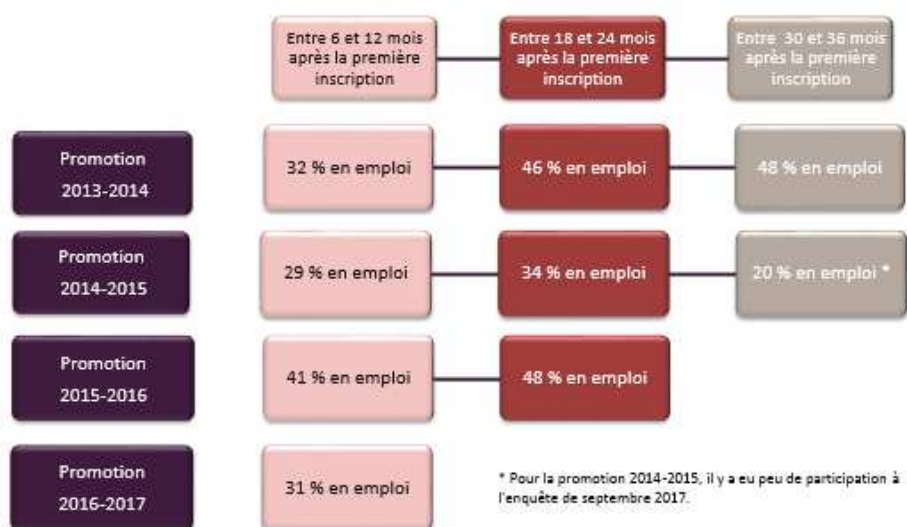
| | Entre 6 et 12 mois après la première inscription | Entre 18 et 24 mois après la première inscription | Entre 30 et 36 mois après la première inscription |
|---|---|---|---|
| Promotion 2013-2014 | 32 % en emploi | 46 % en emploi | 48 % en emploi |
| Promotion 2014-2015 | 29 % en emploi | 34 % en emploi | 20 % en emploi * |
| Promotion 2015-2016 | 41 % en emploi | 48 % en emploi | |
| Promotion 2016-2017 | 31 % en emploi | | |

* Pour la promotion 2014-2015, il y a eu peu de participation à l'enquête de septembre 2017.